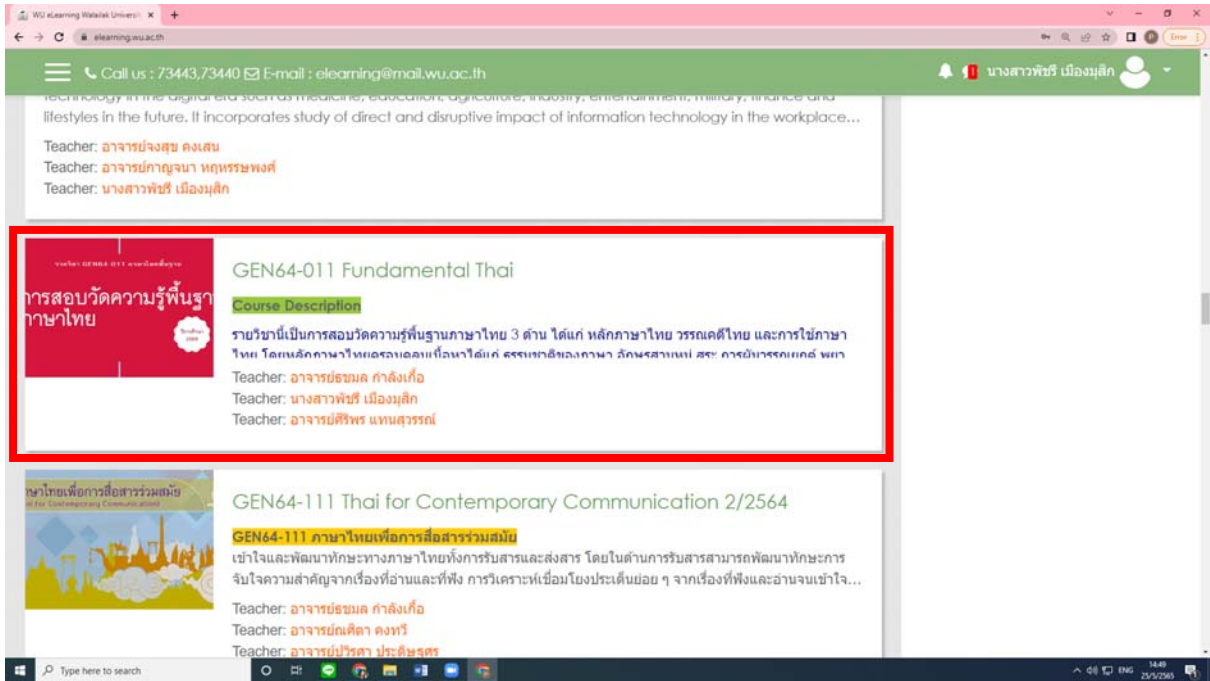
WU eLearning Walailak Universi ×  +

elearning.wu.ac.th

Error

Call us : 73443,73440 E-mail : elearning@mail.wu.ac.th

นางสาวพัชรี เมืองมุสิก

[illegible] lifestyles in the future. It incorporates study of direct and disruptive impact of information technology in the workplace...

Teacher: อาจารย์จงสุข คงเสน
Teacher: อาจารย์กาญจนา หฤหรรษพงศ์
Teacher: นางสาวพัชรี เมืองมุสิก

รายวิชา GEN64-011 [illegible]
การสอบวัดความรู้พื้นฐาน ภาษาไทย

GEN64-011 Fundamental Thai

Course Description

รายวิชานี้เป็นการสอบวัดความรู้พื้นฐานภาษาไทย 3 ด้าน ได้แก่ หลักภาษาไทย วรรณคดีไทย และการใช้ภาษาไทย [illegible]

Teacher: อาจารย์ชมล กำลังเกื้อ
Teacher: นางสาวพัชรี เมืองมุสิก
Teacher: อาจารย์ศิริพร แทนสุวรรณ์

ภาษาไทยเพื่อการสื่อสารร่วมสมัย
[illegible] for Contemporary Communication

GEN64-111 Thai for Contemporary Communication 2/2564

GEN64-111 ภาษาไทยเพื่อการสื่อสารร่วมสมัย

เข้าใจและพัฒนาทักษะทางภาษาไทยทั้งการรับสารและส่งสาร โดยในด้านการรับสารสามารถพัฒนาทักษะการจับใจความสำคัญจากเรื่องที่อ่านและที่ฟัง การวิเคราะห์เชื่อมโยงประเด็นย่อย ๆ จากเรื่องที่ฟังและอ่านจนเข้าใจ...

Teacher: อาจารย์ชมล กำลังเกื้อ
Teacher: อาจารย์ณศิตา คงทวี
Teacher: อาจารย์ปริศา ประดิษฐ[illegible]

Type here to search

ENG 14:49 25/5/2565